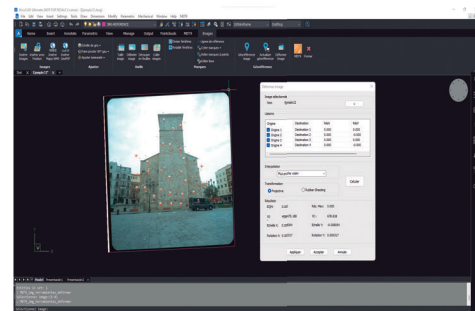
File Edit View Insert Settings Tools Draw Dimension Modify Parametric Mechanical Window Help MDTX

Home Insert Annotate Parametric View Manage Output Parametrisch MDTX Images

Images Ajuster Grille Marquer Géoréférencer

Géoréférencer Image

Image sélectionnée
Nom: Bastia013

Liaisons

| Origine | Destination | Résid. | Résid. |
|---|---|---|---|
| Origine 1 | Destination 1 | 0.000 | 0.000 |
| Origine 2 | Destination 2 | 0.000 | 0.000 |
| Origine 3 | Destination 3 | 0.000 | 0.000 |
| Origine 4 | Destination 4 | 0.000 | 0.000 |

Interpolation
Plus proche voisin

Calculer

Transformation
Projective
Lisser Shearing

Résultats

Appliquer Accepter Annuler

Model Presentation1 Presentation2

Sélectionner image